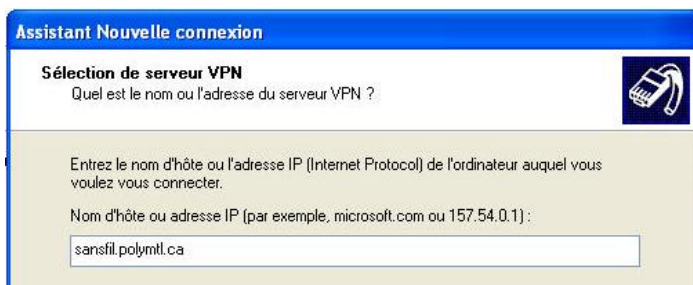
Assistant Nouvelle connexion

Sélection de serveur VPN
Quel est le nom ou l'adresse du serveur VPN ?

Entrez le nom d'hôte ou l'adresse IP (Internet Protocol) de l'ordinateur auquel vous voulez vous connecter.

Nom d'hôte ou adresse IP (par exemple, microsoft.com ou 157.54.0.1) :

sansfil.polymtl.ca